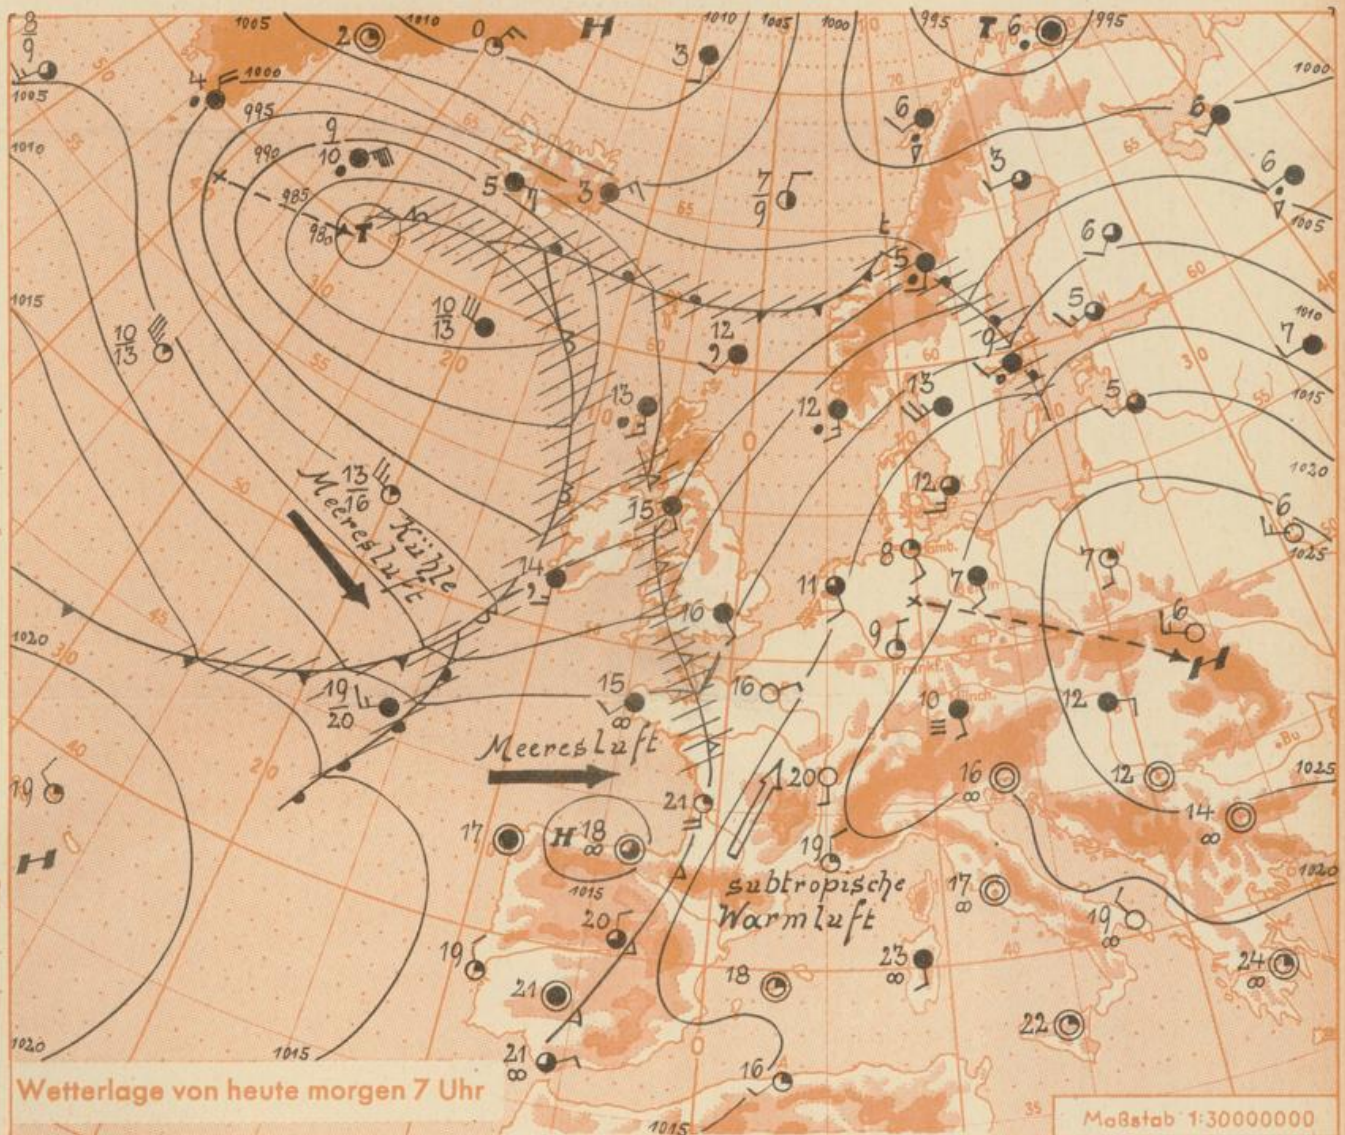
$\frac{8}{9}$
1005
1005
1010
2
0
H
1010
1005
1000
995
T
6
995
1000
4
1000
3
1010
995
990
$\frac{9}{10}$
6
6
5
3
$\frac{7}{9}$
3
6
1005
985
T
980
t
5
6
1015
$\frac{10}{13}$
5
1010
$\frac{10}{13}$
12
2
9
7
1015
13
12
13
5
1020
12
13
16
Kühle
Meeresluft
15
6
1025
8
7
7
14
2
11
16
9
6
H
1020
16
$\frac{19}{20}$
10
15
12
Meeresluft
20
16
12
1025
19
21
14
17
H
18
19
1020
subtropische
Warmluft
17
1015
20
19
19
23
24
21
18
22
1020
1015
21
16
Wetterlage von heute morgen 7 Uhr
1015
Maßstab 1:30000000